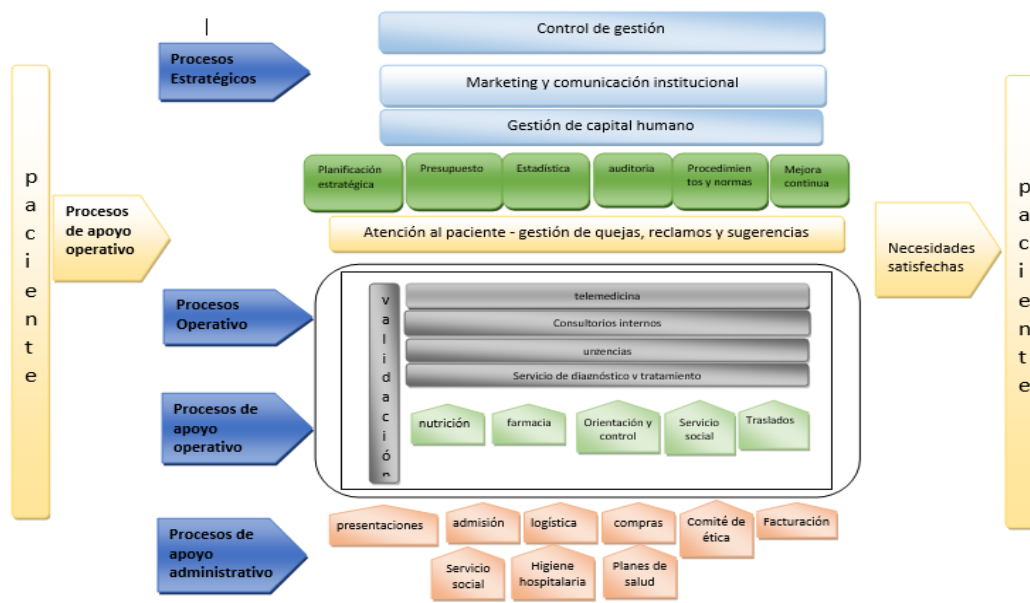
|

Procesos Estratégicos

Control de gestión

Marketing y comunicación institucional

Gestión de capital humano

p a c i e n t e

Planificación estratégica

Presupuesto

Estadística

auditoria

Procedimien tos y normas

Mejora continua

Procesos de apoyo operativo

Atención al paciente - gestión de quejas, reclamos y sugerencias

Necesidades satisfechas

p a c i e n t e

Procesos Operativo

v a l i d a c i ó n

telemedicina

Consultorios internos

urgencias

Servicio de diagnóstico y tratamiento

Procesos de apoyo operativo

nutrición

farmacia

Orientación y control

Servicio social

Traslados

Procesos de apoyo administrativo

presentaciones

admisión

logística

compras

Comité de ética

Facturación

Servicio social

Higiene hospitalaria

Planes de salud